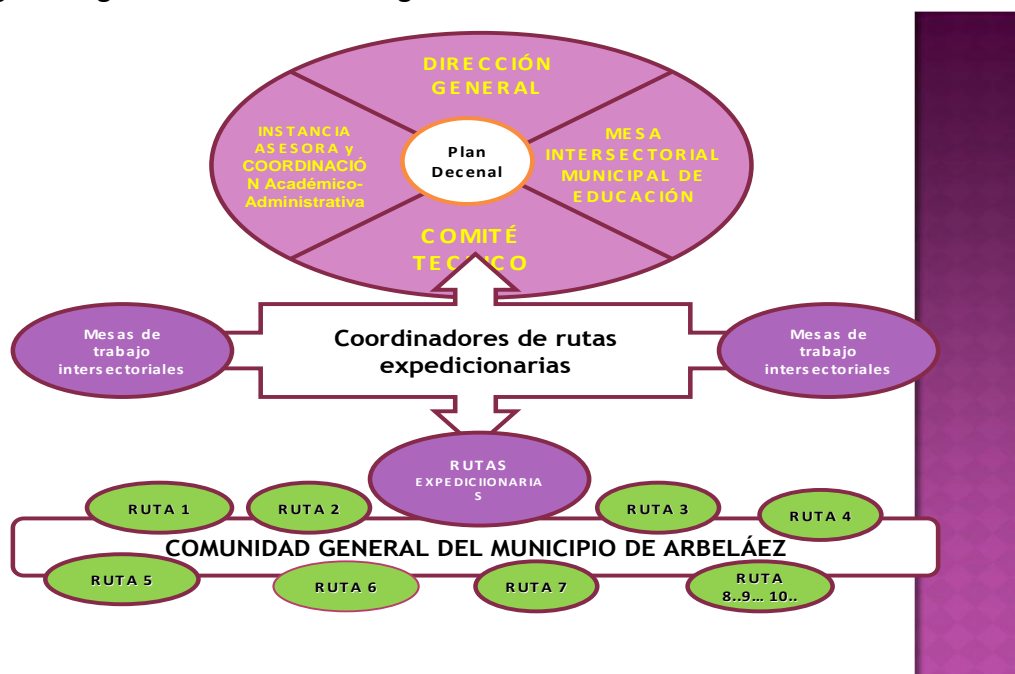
DIRECCIÓN GENERAL

INSTANCIA ASESORA y COORDINACIÓN Académico-Administrativa

Plan Decenal

MESA INTERSECTORIAL MUNICIPAL DE EDUCACIÓN

COMITÉ TE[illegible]CO

Mesas de trabajo intersectoriales

Coordinadores de rutas expedicionarias

Mesas de trabajo intersectoriales

RUTAS EXPEDICIIONARIAS

RUTA 1

RUTA 2

RUTA 3

RUTA 4

COMUNIDAD GENERAL DEL MUNICIPIO DE ARBELÁEZ

RUTA 5

RUTA 6

RUTA 7

RUTA 8..9… 10..